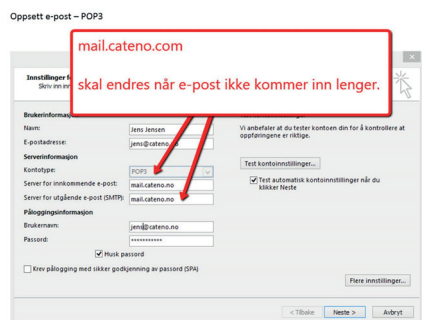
Oppsett e-post – POP3

mail.cateno.com

skal endres når e-post ikke kommer inn lenger.

Innstillinger f
Skriv inn inn

Brukerinforma
Navn: Jens Jensen
E-postadresse: jens@cateno.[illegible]
Serverinformasjon
Kontotype: POP3
Server for innkommende e-post: mail.cateno.no
Server for utgående e-post (SMTP): mail.cateno.no
Påloggingsinformasjon
Brukernavn: jens@cateno.no
Passord: ***********
Husk passord
Krev pålogging med sikker godkjenning av passord (SPA)

Vi anbefaler at du tester kontoen din for å kontrollere at oppføringene er riktige.

Test kontoinnstillinger...

Test automatisk kontoinnstillinger når du klikker Neste

Flere innstillinger...

< Tilbake Neste > Avbryt